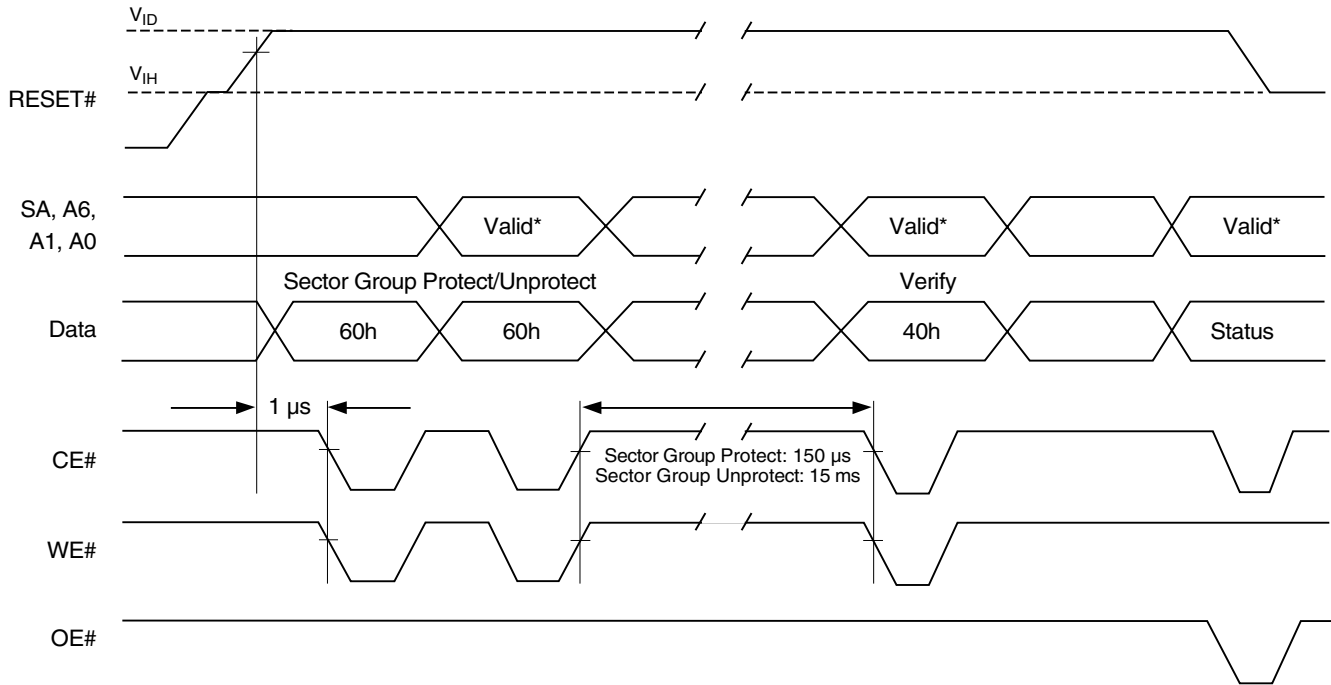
$V_{ID}$

$V_{IH}$

RESET#

SA, A6, A1, A0

Valid*

Valid*

Valid*

Sector Group Protect/Unprotect

Verify

Data

60h

60h

40h

Status

1 μs

CE#

Sector Group Protect: 150 μs
Sector Group Unprotect: 15 ms

WE#

OE#